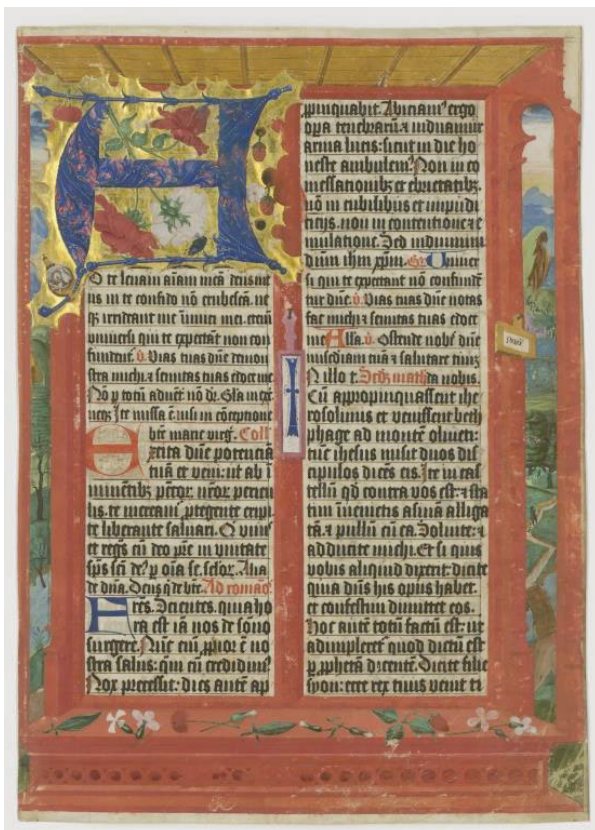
D te levaui animam meam: deus meus in te confido non erubescam: neque irrideant me inimici mei: etenim universi qui te expectant non confundentur. ps. Vias tuas domine demonstra michi: et semitas tuas edoce me. Gloria patri. Ro te caniti aduent non dr. Gla in exc. non. Et missa e cu in compnoue hic mane vsq. Coll

Excita domine potentiam tuam et veni: ut ab imminentibus peccatorum nostrorum periculis te mereamur protegente eripi te liberante saluari. Qui uiuis et regnas cum deo patre in unitate sps sci deus per omnia secula seculorum. Amen. Ter dna. Deus a ter hic. Ad romanos.

Fratres. Scientes quia hora est iam nos de somno surgere. Nunc enim propior est nostra salus: quam cum credidimus. Nox precessit: dies autem ap

propinquabit. Abiciamus ergo opera tenebrarum: et induamur arma lucis: sicut in die honeste ambulemus. Non in comessationibus et ebrietatibus: non in cubilibus et impudicitiis: non in contentione et emulatione. Sed induimini dominum ihesum xpm. Gr. Universi qui te expectant non confundentur domine. v. Vias tuas domine notas fac michi: et semitas tuas edoce me. Alla. v. Ostende nobis domine misericordiam tuam: et salutare tuum da nobis. Sequentia. Secundum matheum.

Cum appropinquassent iherosolimis et venissent bethphage ad montem oliueti: tunc ihesus misit duos discipulos dicens eis. Ite in castellum quod contra vos est: et statim inuenietis asinam alligatam et pullum cum ea. Solvite: et adducite michi. Et si quis vobis aliquid dixerit: dicite quia dominus his opus habet. et confestim dimittet eos. Hoc autem totum factum est: ut adimpleretur quod dictum est per prophetam dicentem. Dicite filie syon: ecce rex tuus venit ti

I

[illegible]